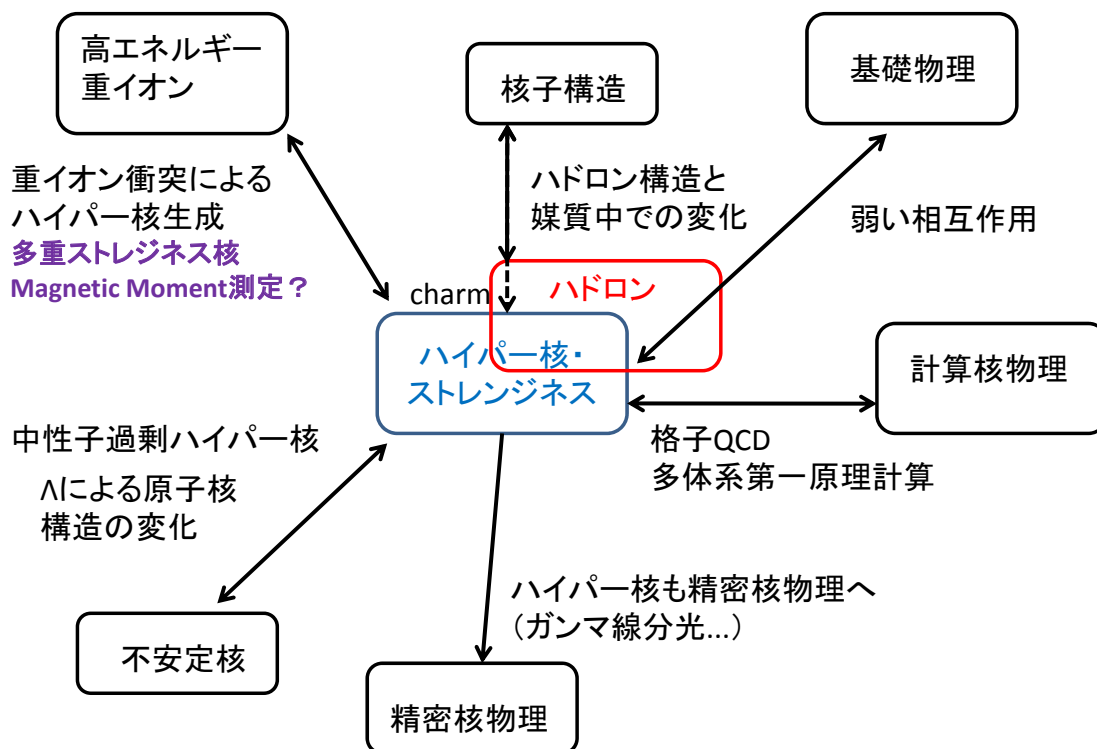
高エネルギー
重イオン

核子構造

基礎物理

重イオン衝突による
ハイパー核生成
多重ストレンジネス核
Magnetic Moment測定？

ハドロン構造と
媒質中での変化

弱い相互作用

charm

ハドロン

ハイパー核・
ストレンジネス

計算核物理

中性子過剰ハイパー核

Λによる原子核
構造の変化

格子QCD
多体系第一原理計算

ハイパー核も精密核物理へ
（ガンマ線分光…）

不安定核

精密核物理